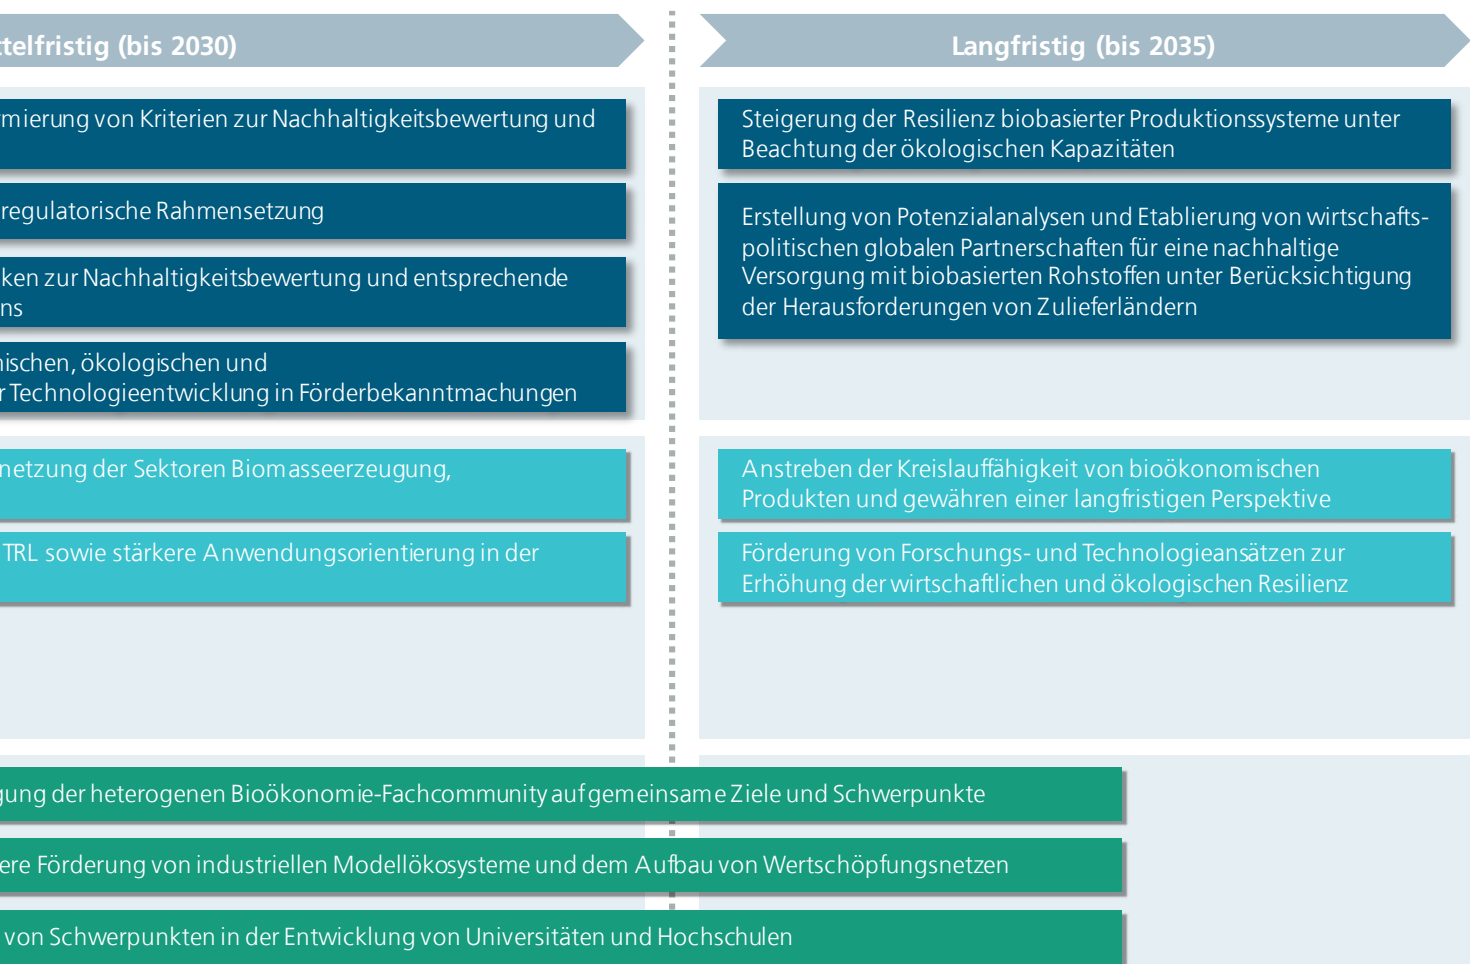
telfristig (bis 2030)

mierung von Kriterien zur Nachhaltigkeitsbewertung und

regulatorische Rahmensetzung

ken zur Nachhaltigkeitsbewertung und entsprechende ns

ischen, ökologischen und r Technologieentwicklung in Förderbekanntmachungen

netzung der Sektoren Biomasseerzeugung,

TRL sowie stärkere Anwendungsorientierung in der

Langfristig (bis 2035)

Steigerung der Resilienz biobasierter Produktionssysteme unter Beachtung der ökologischen Kapazitäten

Erstellung von Potenzialanalysen und Etablierung von wirtschaftspolitischen globalen Partnerschaften für eine nachhaltige Versorgung mit biobasierten Rohstoffen unter Berücksichtigung der Herausforderungen von Zulieferländern

Anstreben der Kreislauffähigkeit von bioökonomischen Produkten und gewähren einer langfristigen Perspektive

Förderung von Forschungs- und Technologieansätzen zur Erhöhung der wirtschaftlichen und ökologischen Resilienz

ung der heterogenen Bioökonomie-Fachcommunity auf gemeinsame Ziele und Schwerpunkte

ere Förderung von industriellen Modellökosysteme und dem Aufbau von Wertschöpfungsnetzen

von Schwerpunkten in der Entwicklung von Universitäten und Hochschulen